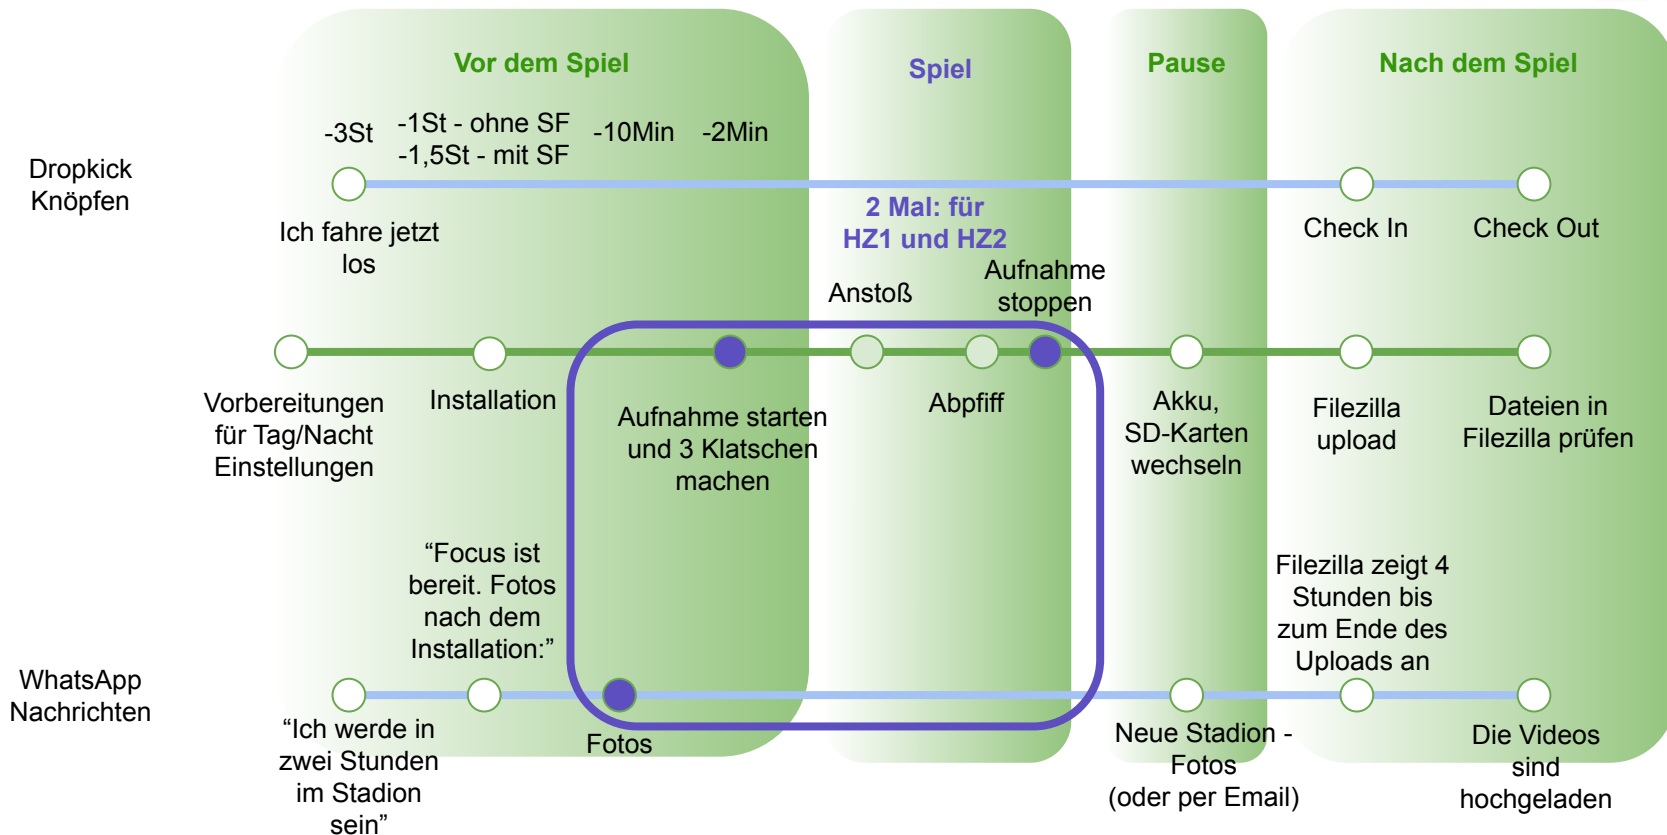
Vor dem Spiel

Spiel

Pause

Nach dem Spiel

Dropkick Knöpfen

-3St

-1St - ohne SF
-1,5St - mit SF

-10Min

-2Min

Ich fahre jetzt los

2 Mal: für HZ1 und HZ2

Check In

Check Out

Anstoß

Aufnahme stoppen

Vorbereitungen für Tag/Nacht Einstellungen

Installation

Aufnahme starten und 3 Klatschen machen

Abpfiff

Akku, SD-Karten wechseln

Filezilla upload

Dateien in Filezilla prüfen

“Focus ist bereit. Fotos nach dem Installation:”

Filezilla zeigt 4 Stunden bis zum Ende des Uploads an

WhatsApp Nachrichten

“Ich werde in zwei Stunden im Stadion sein”

Fotos

Neue Stadion - Fotos (oder per Email)

Die Videos sind hochgeladen